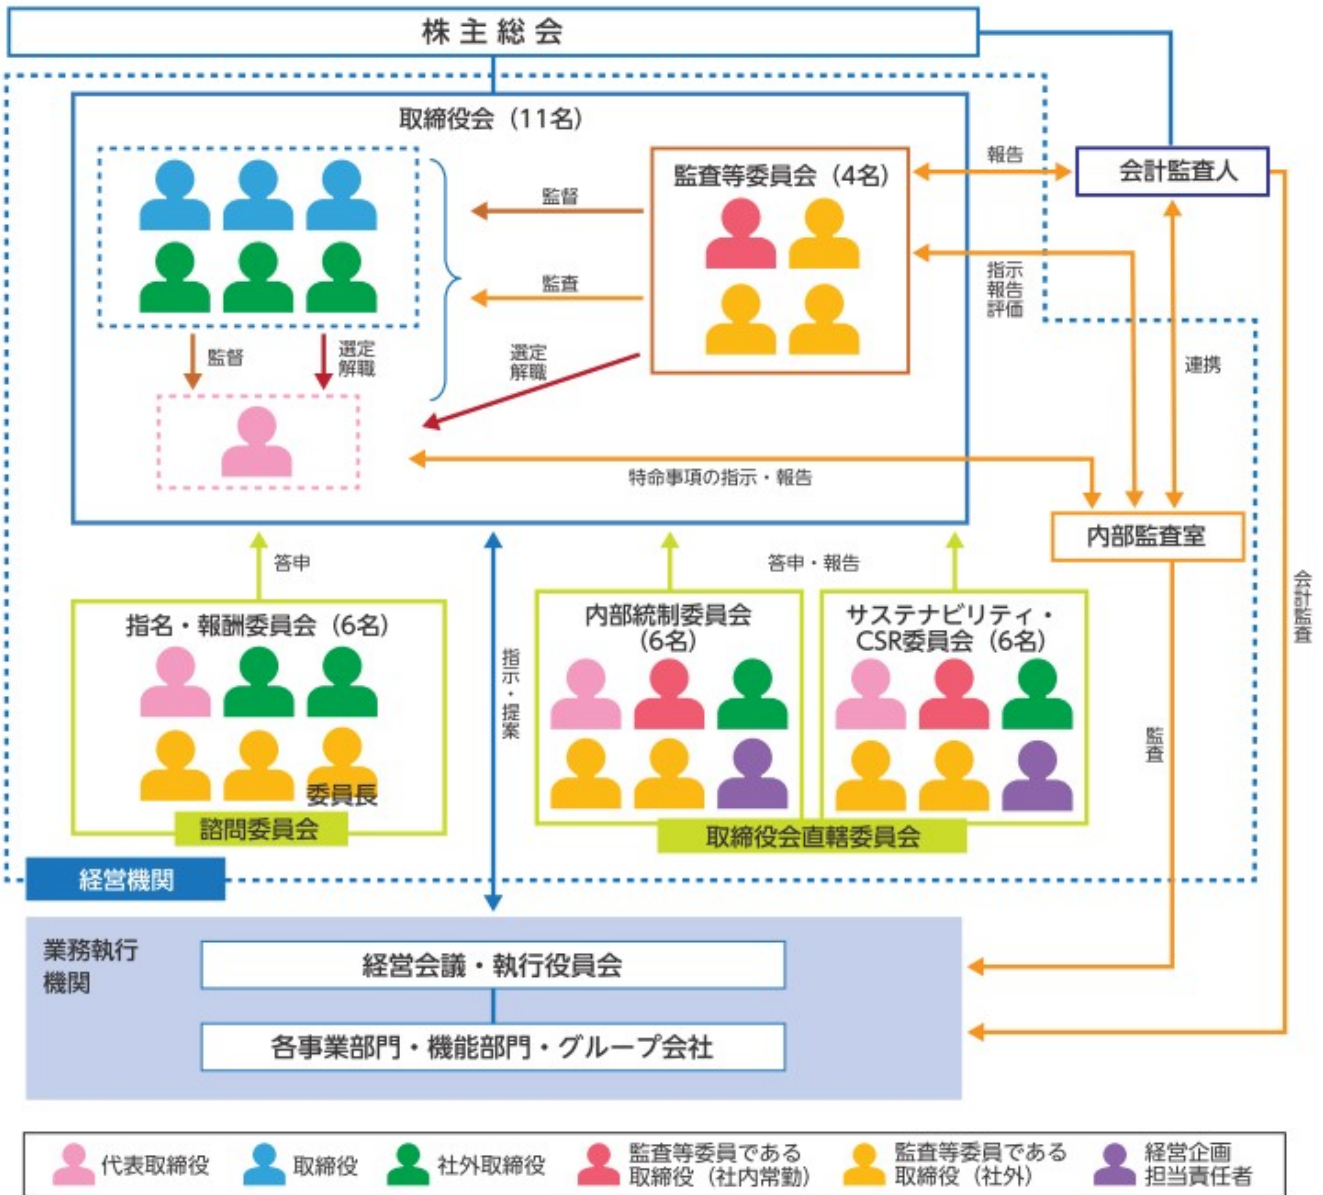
株主総会

取締役会（11名）

監査等委員会（4名）

監督

監査

選定
解職

監督

選定
解職

報告

会計監査人

指示
報告
評価

連携

特命事項の指示・報告

内部監査室

答申

答申・報告

指示・提案

指名・報酬委員会（6名）

委員長

諮問委員会

内部統制委員会
（6名）

サステナビリティ・
CSR委員会（6名）

取締役会直轄委員会

監査

会計監査

経営機関

業務執行
機関

経営会議・執行役員会

各事業部門・機能部門・グループ会社

代表取締役　取締役　社外取締役　監査等委員である取締役（社内常勤）　監査等委員である取締役（社外）　経営企画担当責任者